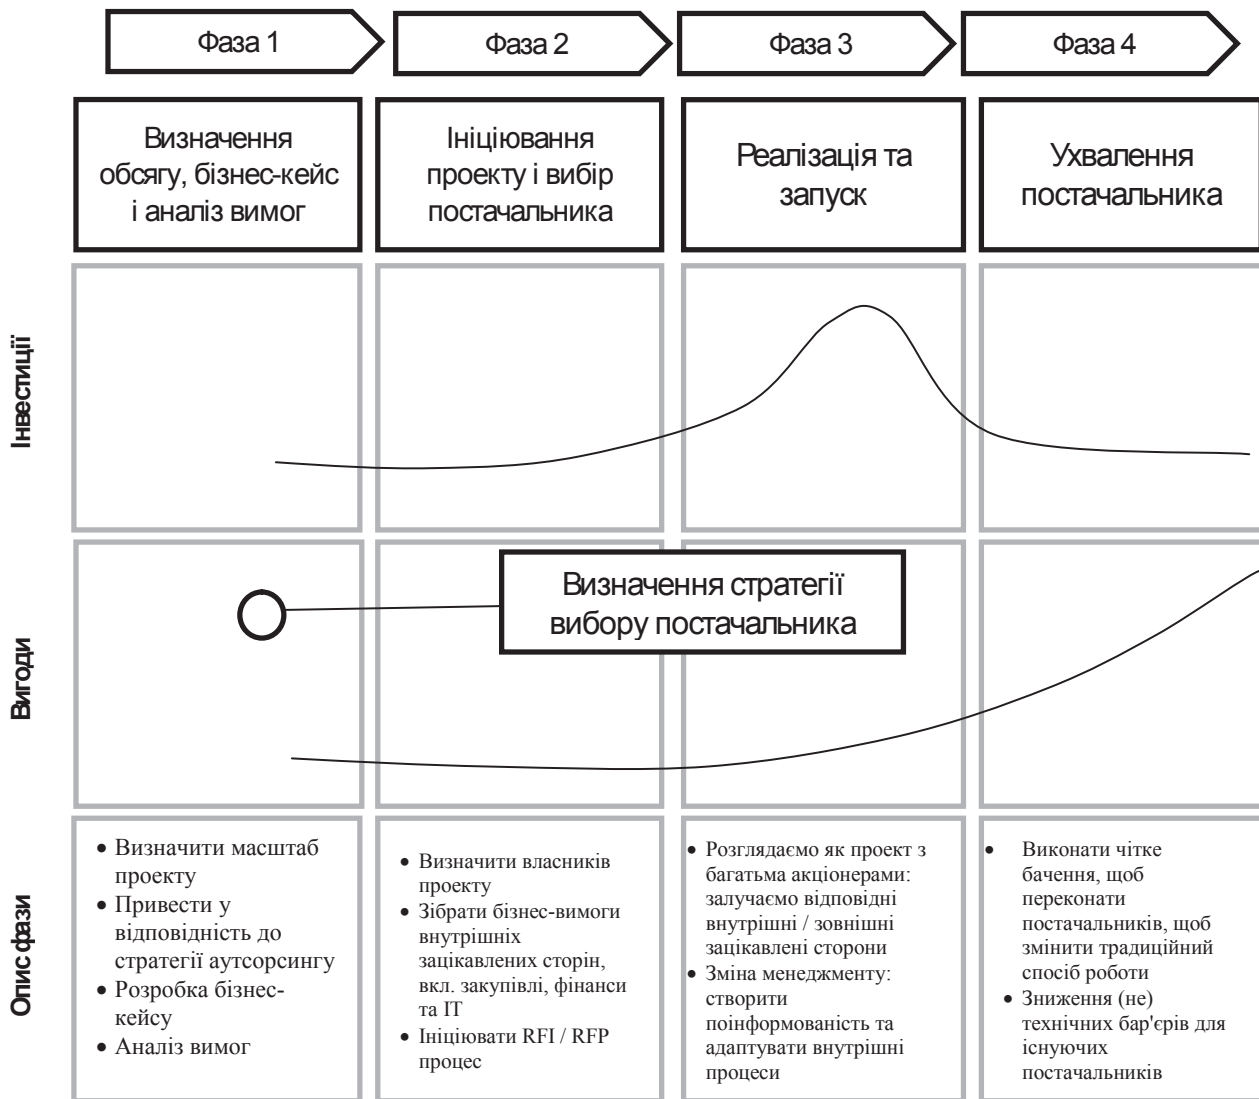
| Фаза 1 | Фаза 2 | Фаза 3 | Фаза 4 |
|---|---|---|---|
| Визначення обсягу, бізнес-кейс і аналіз вимог | Ініціювання проекту і вибір постачальника | Реалізація та запуск | Ухвалення постачальника |

Інвестиції

Вигоди

Визначення стратегії вибору постачальника

Опис фази

| | | | |
|---|---|---|---|
| • Визначити масштаб проекту • Привести у відповідність до стратегії аутсорсингу • Розробка бізнес-кейсу • Аналіз вимог | • Визначити власників проекту • Зібрати бізнес-вимоги внутрішніх зацікавлених сторін, вкл. закупівлі, фінанси та IT • Ініціювати RFI / RFP процес | • Розглядаємо як проект з багатьма акціонерами: залучаємо відповідні внутрішні / зовнішні зацікавлені сторони • Зміна менеджменту: створити поінформованість та адаптувати внутрішні процеси | • Виконати чітке бачення, щоб переконати постачальників, щоб змінити традиційний спосіб роботи • Зниження (не) технічних бар'єрів для існуючих постачальників |